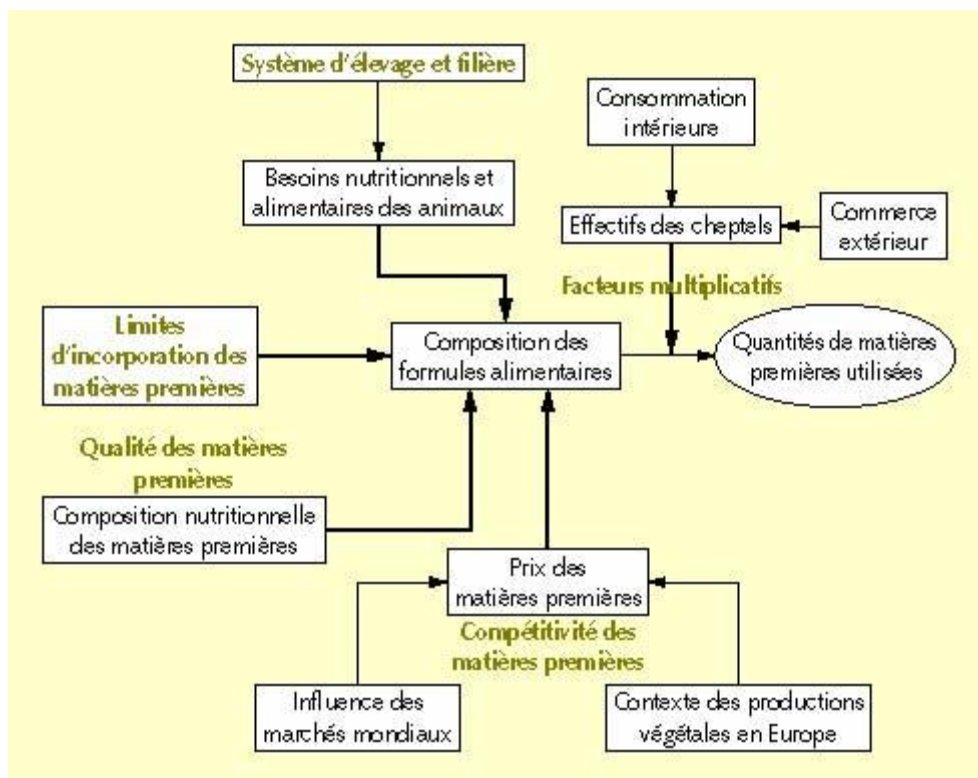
Système d'élevage et filière

Besoins nutritionnels et alimentaires des animaux

Consommation intérieure

Effectifs des cheptels

Commerce extérieur

Facteurs multiplicatifs

Limites d'incorporation des matières premières

Composition des formules alimentaires

Quantités de matières premières utilisées

Qualité des matières premières

Composition nutritionnelle des matières premières

Prix des matières premières

Compétitivité des matières premières

Influence des marchés mondiaux

Contexte des productions végétales en Europe